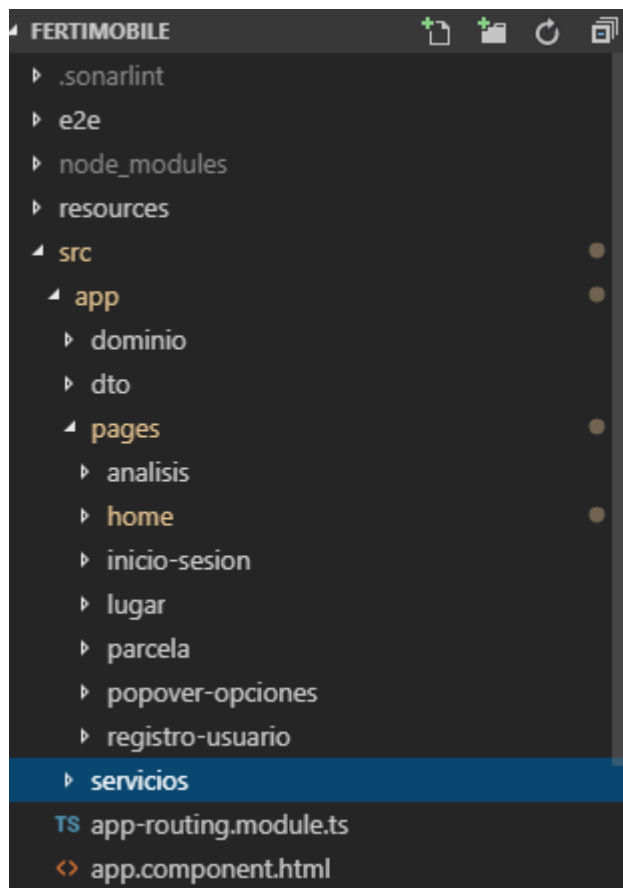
FERTIMOBILE
.sonarlint
e2e
node_modules
resources
src
app
dominio
dto
pages
analisis
home
inicio-sesion
lugar
parcela
popover-opciones
registro-usuario
servicios
TS app-routing.module.ts
<> app.component.html